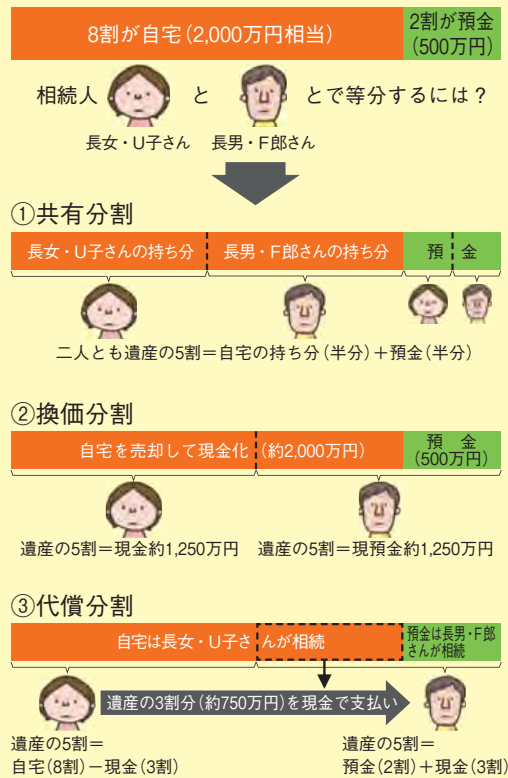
8割が自宅（2,000万円相当）

2割が預金（500万円）

相続人 と とで等分するには？

長女・U子さん

長男・F郎さん

①共有分割

長女・U子さんの持ち分

長男・F郎さんの持ち分

預 金

二人とも遺産の5割＝自宅の持ち分（半分）＋預金（半分）

②換価分割

自宅を売却して現金化（約2,000万円）

預 金（500万円）

遺産の5割＝現金約1,250万円

遺産の5割＝現預金約1,250万円

③代償分割

自宅は長女・U子さんが相続

預金は長男・F郎さんが相続

遺産の3割分（約750万円）を現金で支払い

遺産の5割＝自宅（8割）－現金（3割）

遺産の5割＝預金（2割）＋現金（3割）